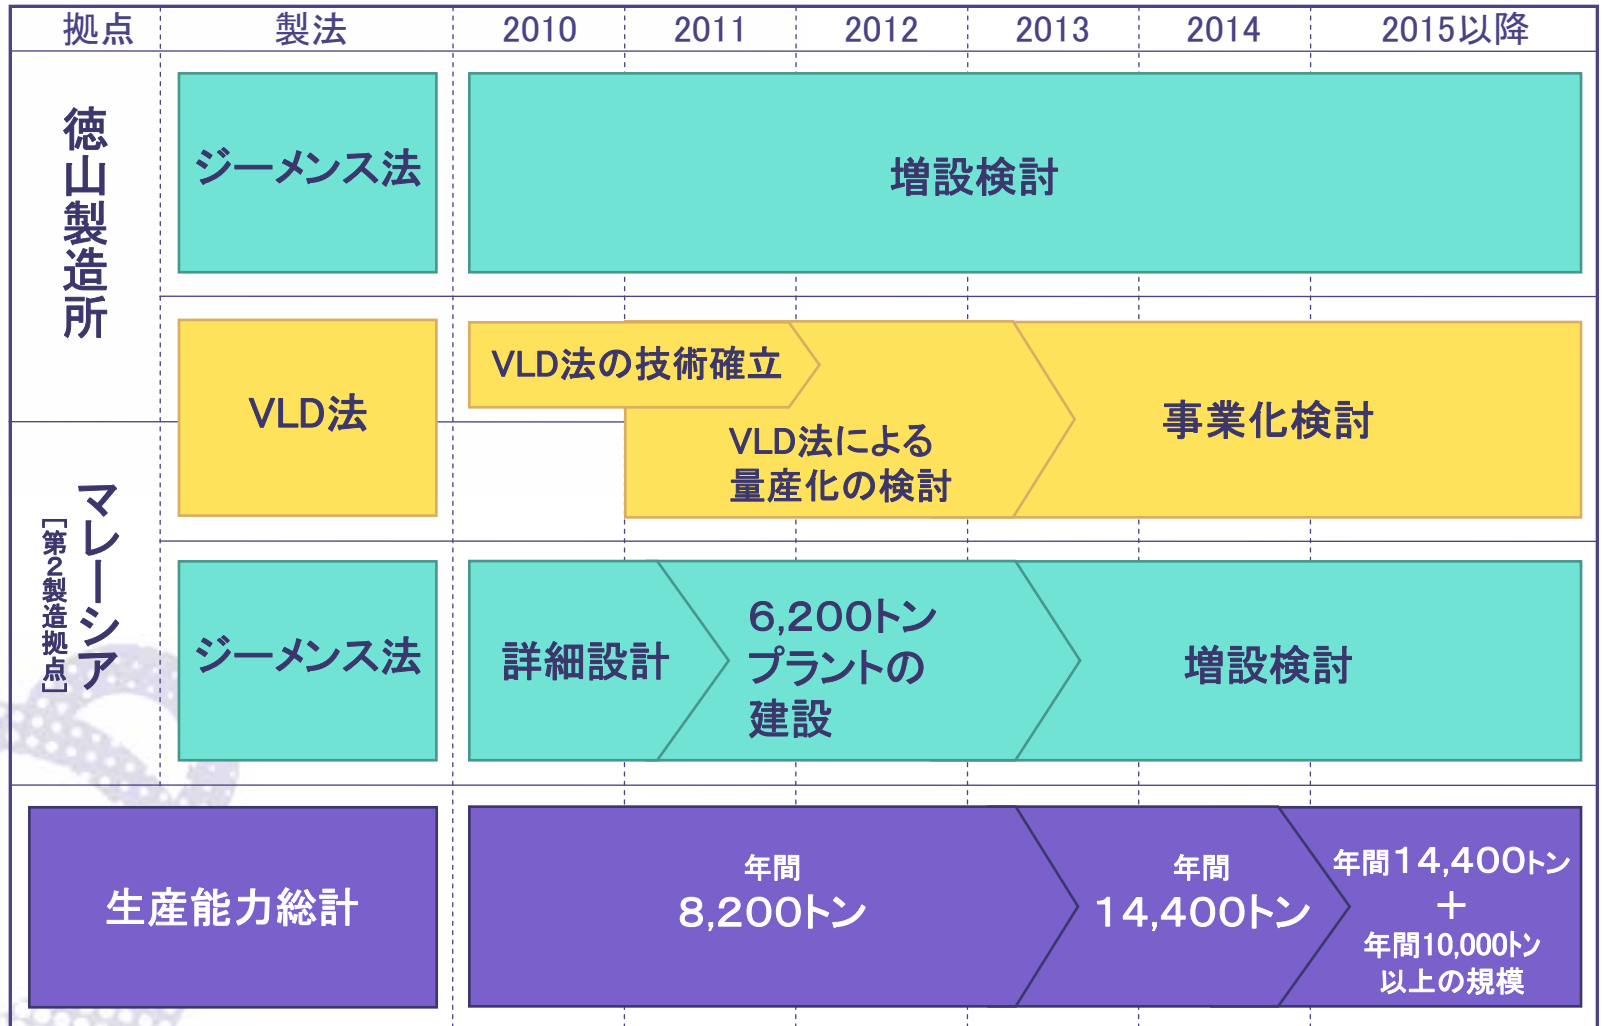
| 拠点 | 製法 | 2010 | 2011 | 2012 | 2013 | 2014 | 2015以降 |
|---|---|---|---|---|---|---|---|
| 徳山製造所 | ジーメンス法 | 増設検討 | | | | | |
| 徳山製造所 / マレーシア［第2製造拠点］ | VLD法 | VLD法の技術確立 / VLD法による量産化の検討 | | | 事業化検討 | | |
| マレーシア［第2製造拠点］ | ジーメンス法 | 詳細設計 | 6,200トンプラントの建設 | | 増設検討 | | |
| 生産能力総計 | | 年間 8,200トン | | | 年間 14,400トン | | 年間14,400トン ＋ 年間10,000トン以上の規模 |